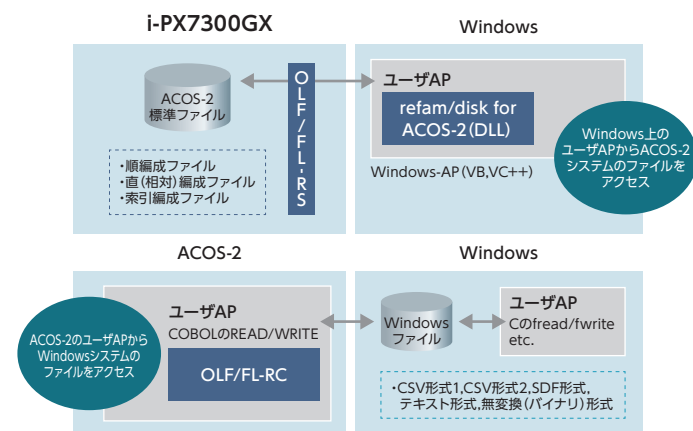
i-PX7300GX

Windows

ACOS-2
標準ファイル

・順編成ファイル
・直(相対)編成ファイル
・索引編成ファイル

OLF/FL-RS

ユーザAP

refam/disk for ACOS-2(DLL)

Windows-AP(VB,VC++)

Windows上のユーザAPからACOS-2システムのファイルをアクセス

ACOS-2

Windows

ACOS-2のユーザAPからWindowsシステムのファイルをアクセス

ユーザAP
COBOLのREAD/WRITE

OLF/FL-RC

Windows
ファイル

ユーザAP
Cのfread/fwrite
etc.

・CSV形式1,CSV形式2,SDF形式,
テキスト形式,無変換(バイナリ)形式